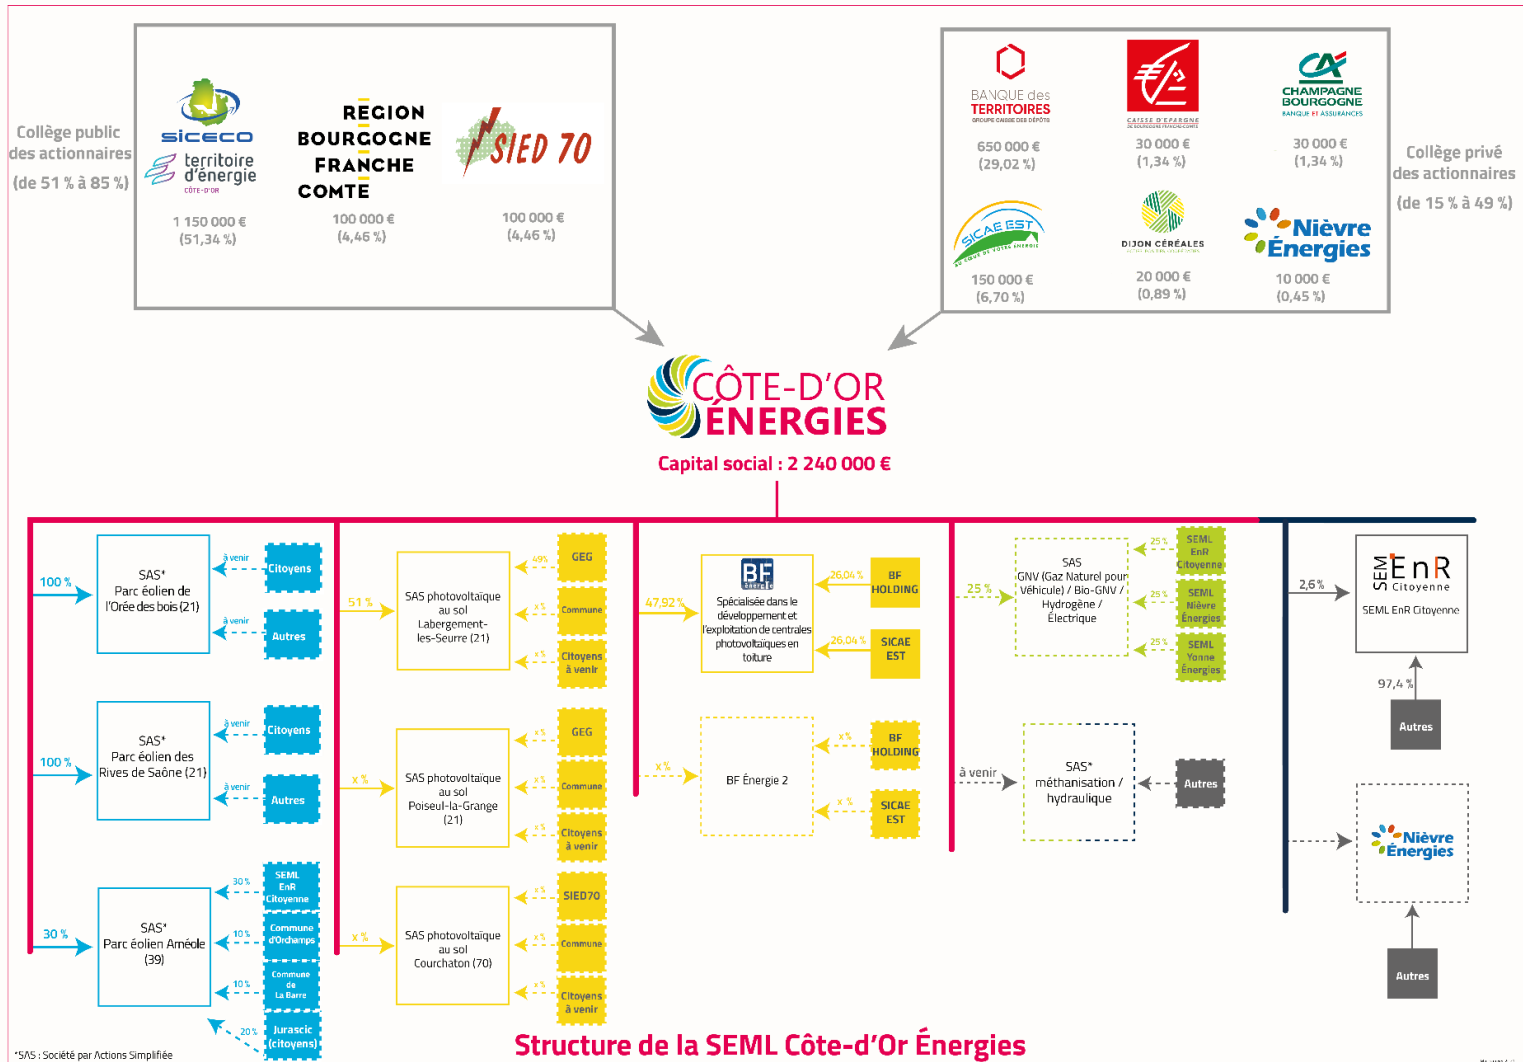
Collège public des actionnaires (de 51 % à 85 %)

siceco territoire d'énergie CÔTE-D'OR
1 150 000 € (51,34 %)

REGION BOURGOGNE FRANCHE COMTE
100 000 € (4,46 %)

SIED 70
100 000 € (4,46 %)

BANQUE des TERRITOIRES GROUPE CAISSE DES DÉPÔTS
650 000 € (29,02 %)

CAISSE D'EPARGNE DE BOURGOGNE FRANCHE-COMTE
30 000 € (1,34 %)

CA CHAMPAGNE BOURGOGNE BANQUE ET ASSURANCES
30 000 € (1,34 %)

SICAE EST
150 000 € (6,70 %)

DIJON CÉRÉALES
20 000 € (0,89 %)

Nièvre Énergies
10 000 € (0,45 %)

Collège privé des actionnaires (de 15 % à 49 %)

CÔTE-D'OR ÉNERGIES
Capital social : 2 240 000 €

100 % SAS* Parc éolien de l'Orée des bois (21) — à venir Citoyens — à venir Autres

100 % SAS* Parc éolien des Rives de Saône (21) — à venir Citoyens — à venir Autres

30 % SAS* Parc éolien Améole (39) — 30 % SEML EnR Citoyenne — 10 % Commune d'Orchamps — 10 % Commune de La Barre — 20 % Jurascic (citoyens)

51 % SAS photovoltaïque au sol Labergement-les-Seurre (21) — 49% GEG — x % Commune — x % Citoyens à venir

x % SAS photovoltaïque au sol Poiseul-la-Grange (21) — x % GEG — x % Commune — x % Citoyens à venir

x % SAS photovoltaïque au sol Courchaton (70) — x % SIED70 — x % Commune — x % Citoyens à venir

47,92 % BF Spécialisée dans le développement et l'exploitation de centrales photovoltaïques en toiture — 26,04 % BF HOLDING — 26,04 % SICAE EST

x % BF Énergie 2 — x % BF HOLDING — x % SICAE EST

25 % SAS GNV (Gaz Naturel pour Véhicule) / Bio-GNV / Hydrogène / Électrique — 25 % SEML EnR Citoyenne — 25 % SEML Nièvre Énergies — 25 % SEML Yonne Énergies

à venir SAS* méthanisation / hydraulique — Autres

2,6 % SEM EnR Citoyenne SEML EnR Citoyenne — 97,4 % Autres

Nièvre Énergies — Autres

*SAS : Société par Actions Simplifiée

Structure de la SEML Côte-d'Or Énergies